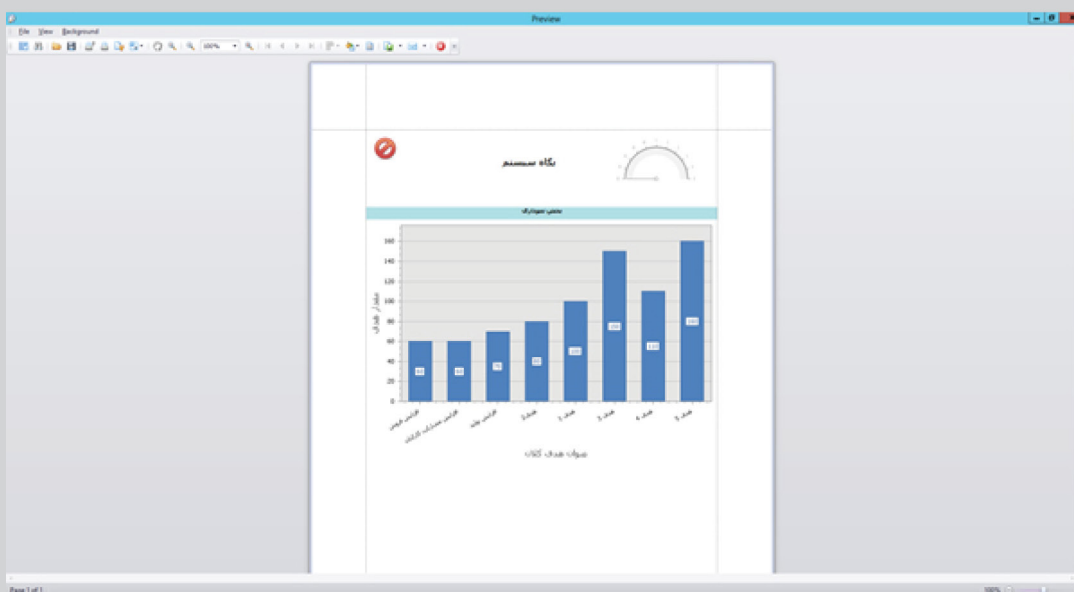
Preview

File View Background

100%

نگاه سیستم

نمایش نموداری

| 160 |
|---|
| 140 |
| 120 |
| 100 |
| 80 |
| 60 |
| 40 |
| 20 |
| 0 |

مقدار / هدف

60 60 70 80 100 150 110 160

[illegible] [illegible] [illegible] هدف 1 هدف 2 هدف 3 هدف 4 هدف 5

عنوان هدف کلان

Page 1 of 1